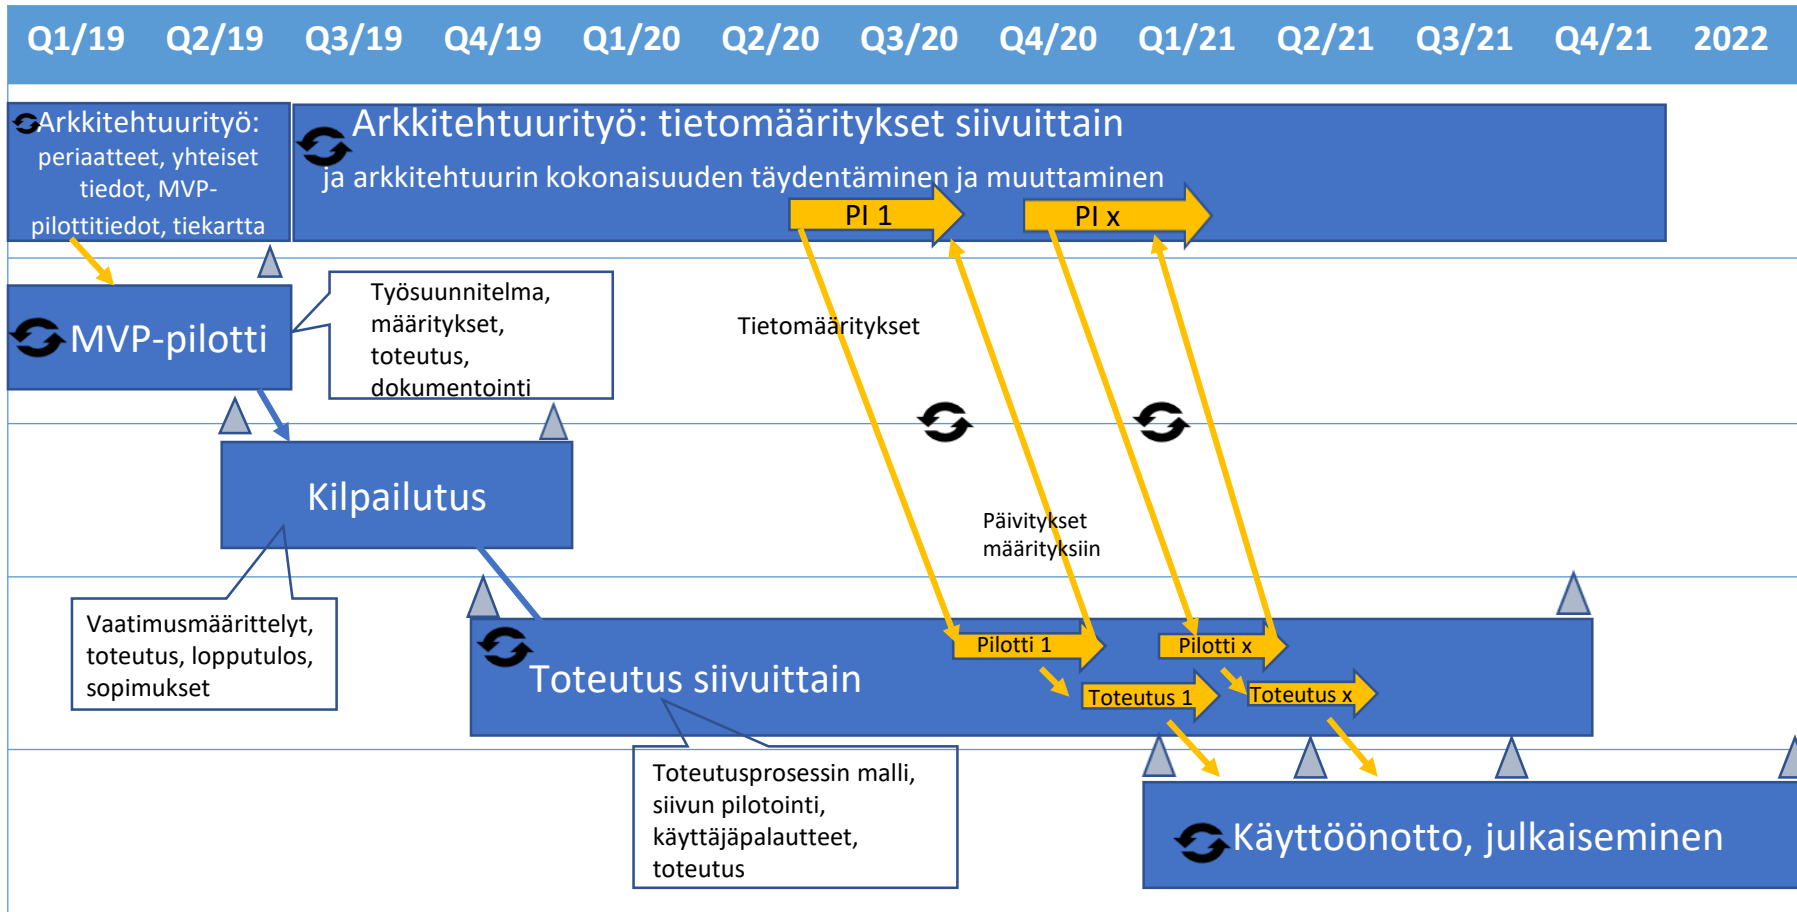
Q1/19 Q2/19 Q3/19 Q4/19 Q1/20 Q2/20 Q3/20 Q4/20 Q1/21 Q2/21 Q3/21 Q4/21 2022

Arkkitehtuurityö: periaatteet, yhteiset tiedot, MVP-pilottitiedot, tiekartta

Arkkitehtuurityö: tietomääritykset siivuittain

ja arkkitehtuurin kokonaisuuden täydentäminen ja muuttaminen

PI 1

PI x

MVP-pilotti

Työsuunnitelma, määritykset, toteutus, dokumentointi

Tietomääritykset

Kilpailutus

Päivitykset määrityksiin

Vaatimusmäärittelyt, toteutus, lopputulos, sopimukset

Toteutus siivuittain

Pilotti 1

Pilotti x

Toteutus 1

Toteutus x

Toteutusprosessin malli, siivun pilotointi, käyttäjäpalautteet, toteutus

Käyttöönotto, julkaiseminen